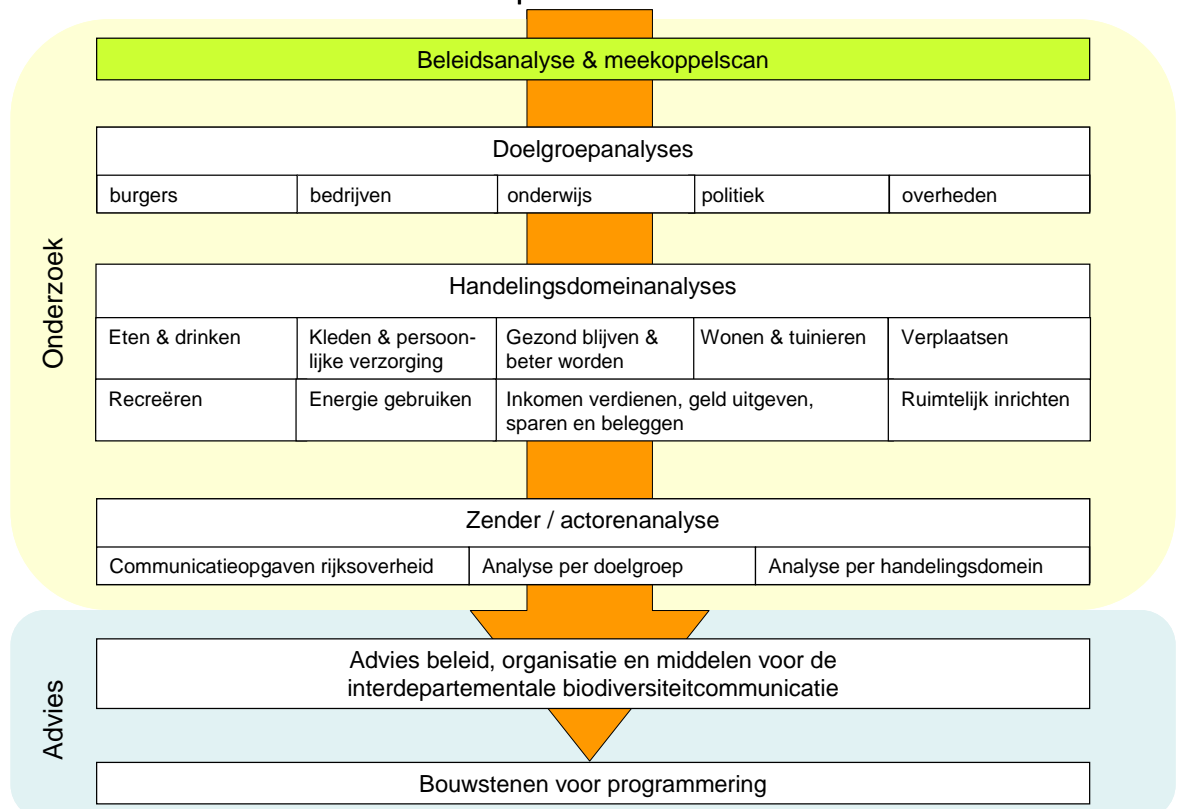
Onderzoek

Beleidsanalyse & meekoppelscan

Doelgroepanalyses

| burgers | bedrijven | onderwijs | politiek | overheden |
|---|---|---|---|---|

Handelingsdomeinanalyses

| Eten & drinken | Kleden & persoonlijke verzorging | Gezond blijven & beter worden | Wonen & tuinieren | Verplaatsen |
|---|---|---|---|---|
| Recreëren | Energie gebruiken | Inkomen verdienen, geld uitgeven, sparen en beleggen | | Ruimtelijk inrichten |

Zender / actorenanalyse

| Communicatieopgaven rijksoverheid | Analyse per doelgroep | Analyse per handelingsdomein |
|---|---|---|

Advies

Advies beleid, organisatie en middelen voor de interdepartementale biodiversiteitcommunicatie

Bouwstenen voor programmering